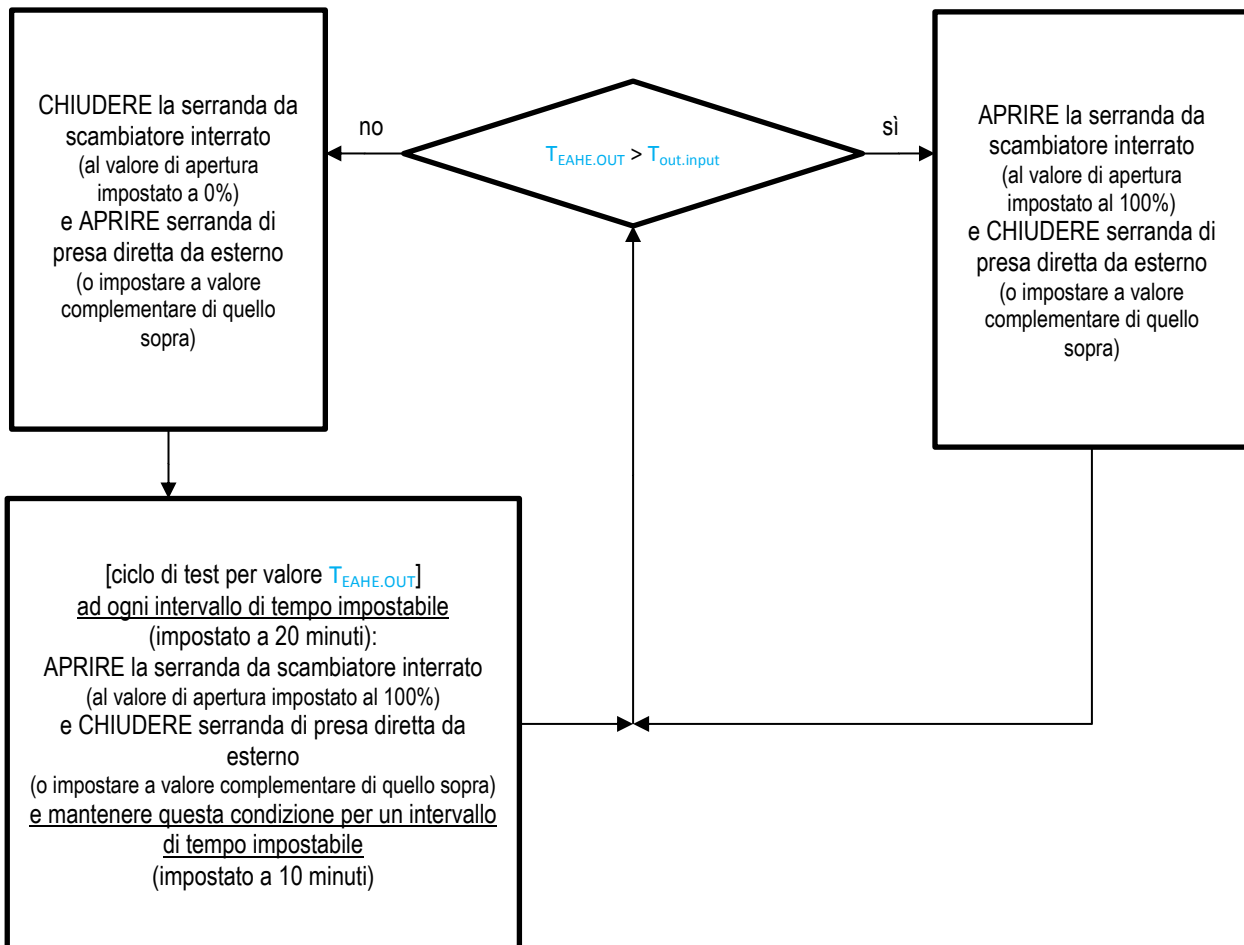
CHIUDERE la serranda da scambiatore interrato
(al valore di apertura impostato a 0%)
e APRIRE serranda di presa diretta da esterno
(o impostare a valore complementare di quello sopra)

no

$T_{EAHE.OUT} > T_{out.input}$

sì

APRIRE la serranda da scambiatore interrato
(al valore di apertura impostato al 100%)
e CHIUDERE serranda di presa diretta da esterno
(o impostare a valore complementare di quello sopra)

[ciclo di test per valore $T_{EAHE.OUT}$]
ad ogni intervallo di tempo impostabile
(impostato a 20 minuti):
APRIRE la serranda da scambiatore interrato
(al valore di apertura impostato al 100%)
e CHIUDERE serranda di presa diretta da esterno
(o impostare a valore complementare di quello sopra)
e mantenere questa condizione per un intervallo di tempo impostabile
(impostato a 10 minuti)